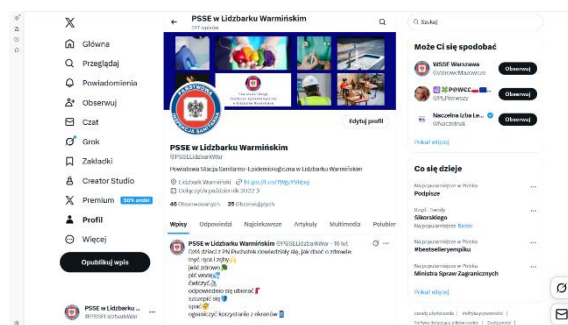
PSSE w Lidzbarku Warmińskim
377 wpisów

Główna
Przeglądaj
Powiadomienia
Obserwuj
Czat
Grok
Zakładki
Creator Studio
Premium 50% zniżki
Profil
Więcej
Opublikuj wpis

PSSE w Lidzbarku ...
@PSSELidzbarkWar

Edytuj profil

PSSE w Lidzbarku Warmińskim
@PSSELidzbarkWar

Powiatowa Stacja Sanitarno-Epidemiologiczna w Lidzbarku Warmińskim

Lidzbark Warmiński
Dołączył(a) październik 2022

46 Obserwowanych 25 Obserwujących

Wpisy Odpowiedzi Najciekawsze Artykuły Multimedia Polubie

PSSE w Lidzbarku Warmińskim @PSSELidzbarkWar · 16 lut
Dzieci z PN Puchatek opowiedziały się, jak dbać o zdrowie:
myć ręce i zęby
jeść zdrowo
pić wodę
ćwiczyć
odpowiednio się ubierać
szczepić się
spać
ograniczyć korzystanie z ekranów

Szukaj

Może Ci się spodobać
WSSE Warszawa
@ZdrowieMazowsze
Obserwuj
@PLPierwszy
Obserwuj
Naczelna Izba Le...
@NaczelnaIzba
Obserwuj
Pokaż więcej

Co się dzieje
Najpopularniejsze w Polsce
Podpisze
Sport · Trendy
Sikorskiego
Najpopularniejsze Badań
Najpopularniejsze w Polsce
#bestsellerywmpiku
Najpopularniejsze w Polsce
Ministra Spraw Zagranicznych
Pokaż więcej

Warunki użytkowania | Polityka prywatności | Polityka dotycząca plików cookie | Dostępność